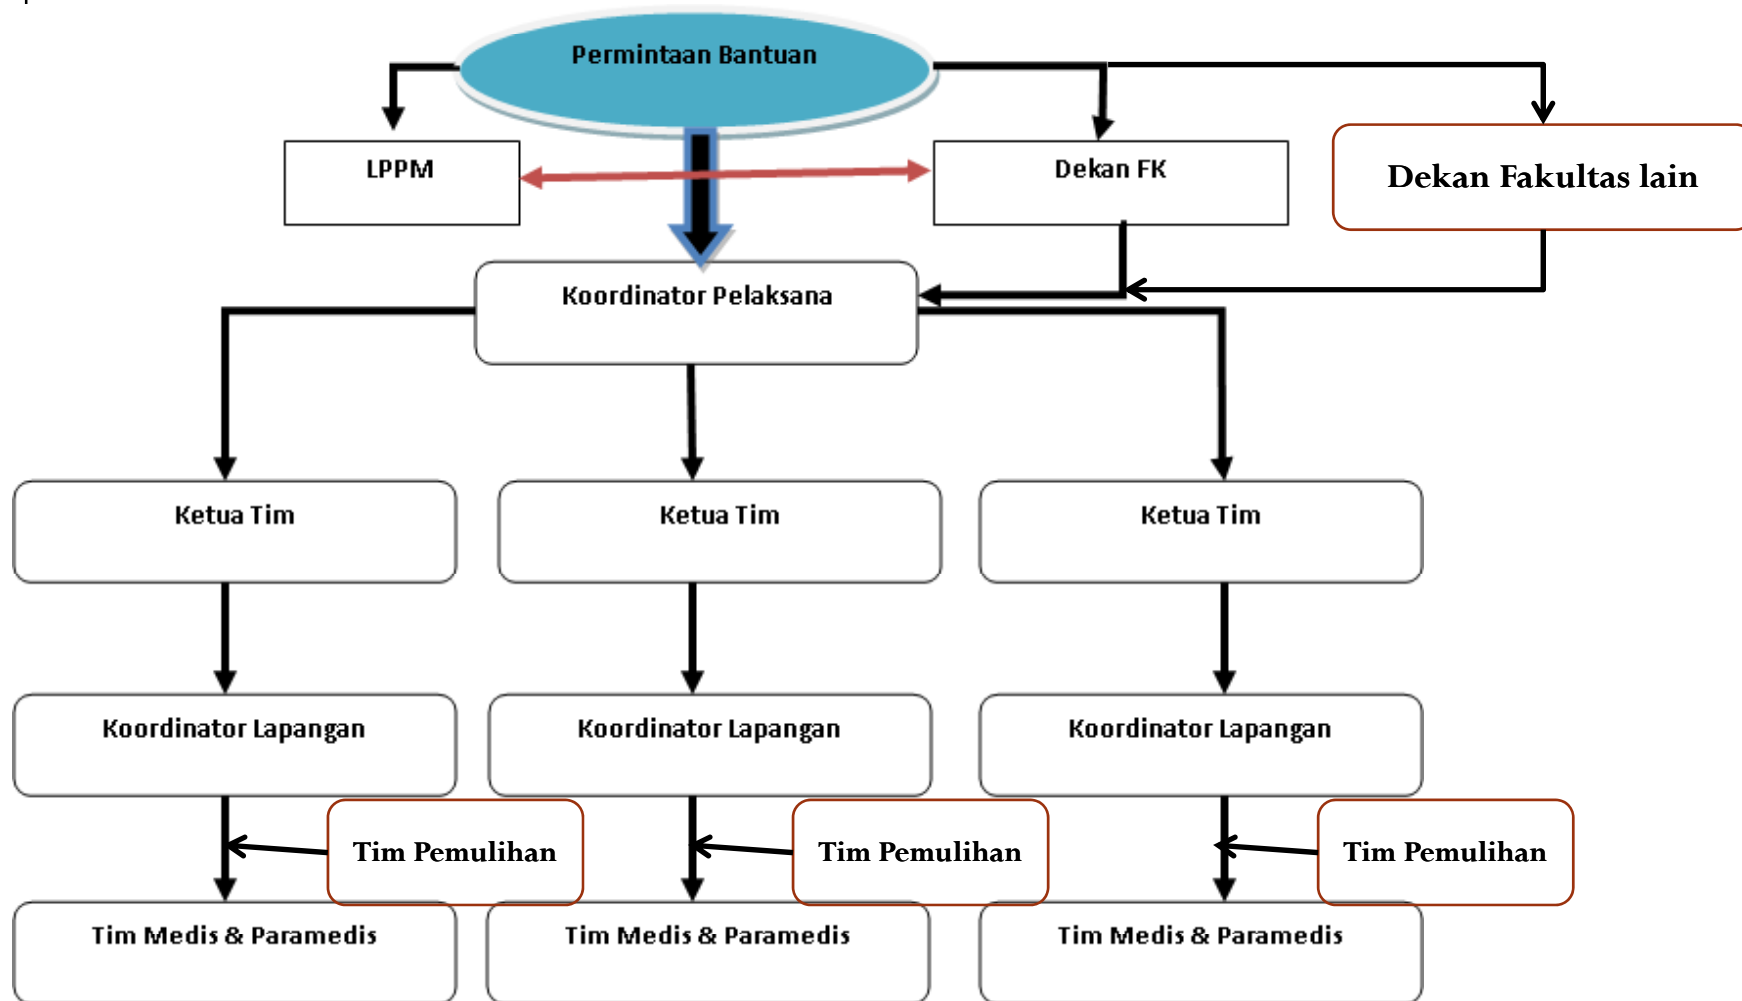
Permintaan Bantuan

LPPM

Dekan FK

Dekan Fakultas lain

Koordinator Pelaksana

Ketua Tim

Ketua Tim

Ketua Tim

Koordinator Lapangan

Koordinator Lapangan

Koordinator Lapangan

Tim Pemulihan

Tim Pemulihan

Tim Pemulihan

Tim Medis & Paramedis

Tim Medis & Paramedis

Tim Medis & Paramedis